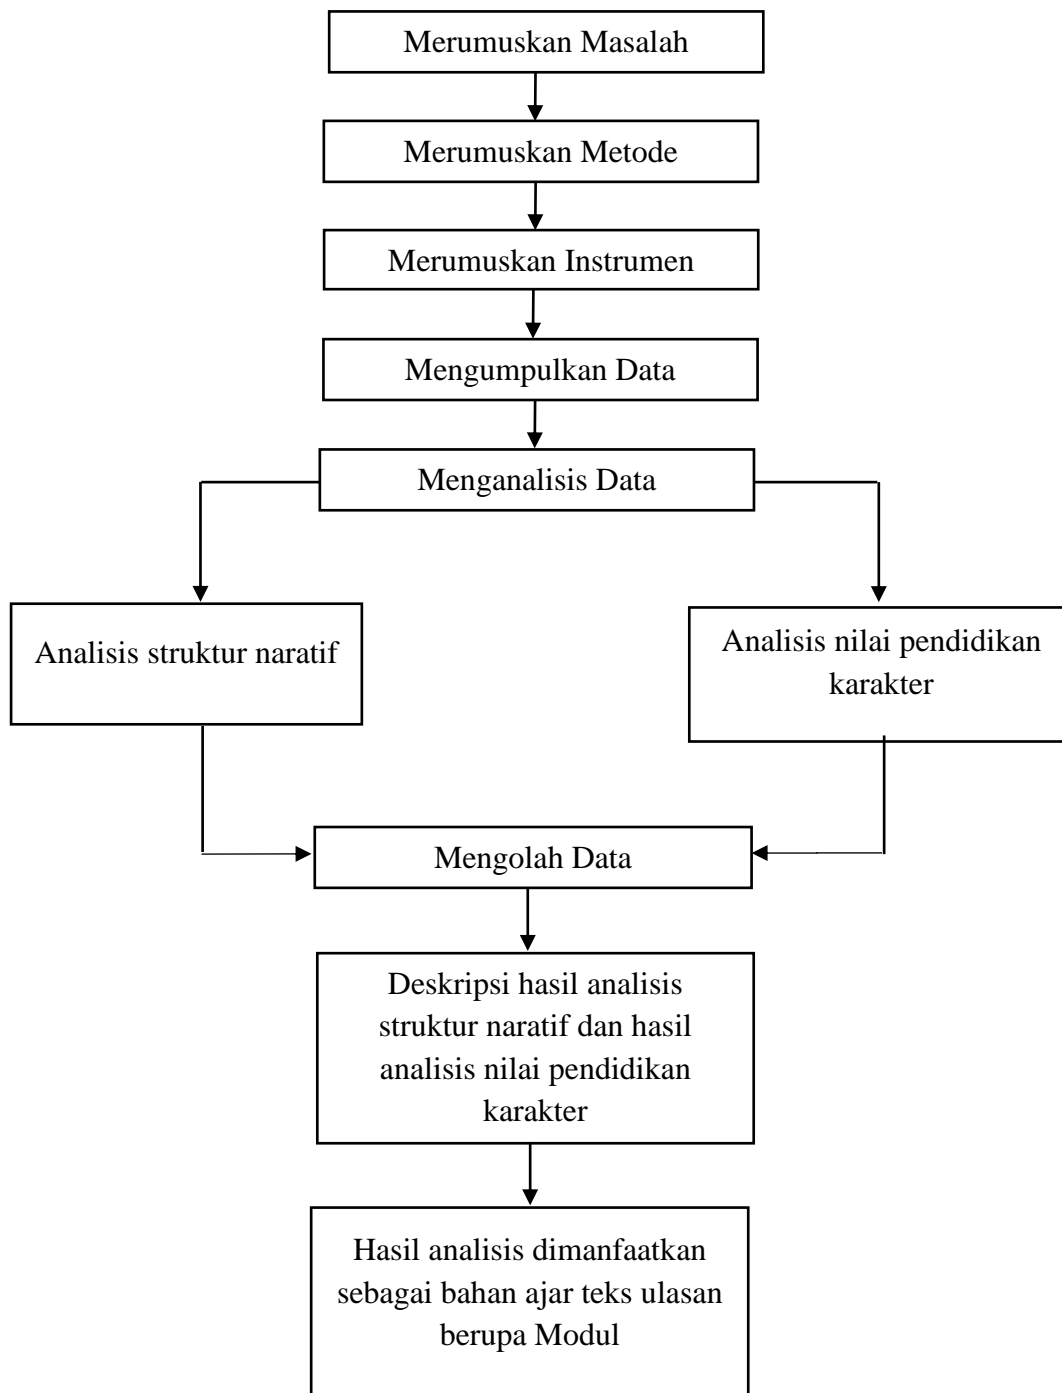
Merumuskan Masalah

Merumuskan Metode

Merumuskan Instrumen

Mengumpulkan Data

Menganalisis Data

Analisis struktur naratif

Analisis nilai pendidikan karakter

Mengolah Data

Deskripsi hasil analisis struktur naratif dan hasil analisis nilai pendidikan karakter

Hasil analisis dimanfaatkan sebagai bahan ajar teks ulasan berupa Modul